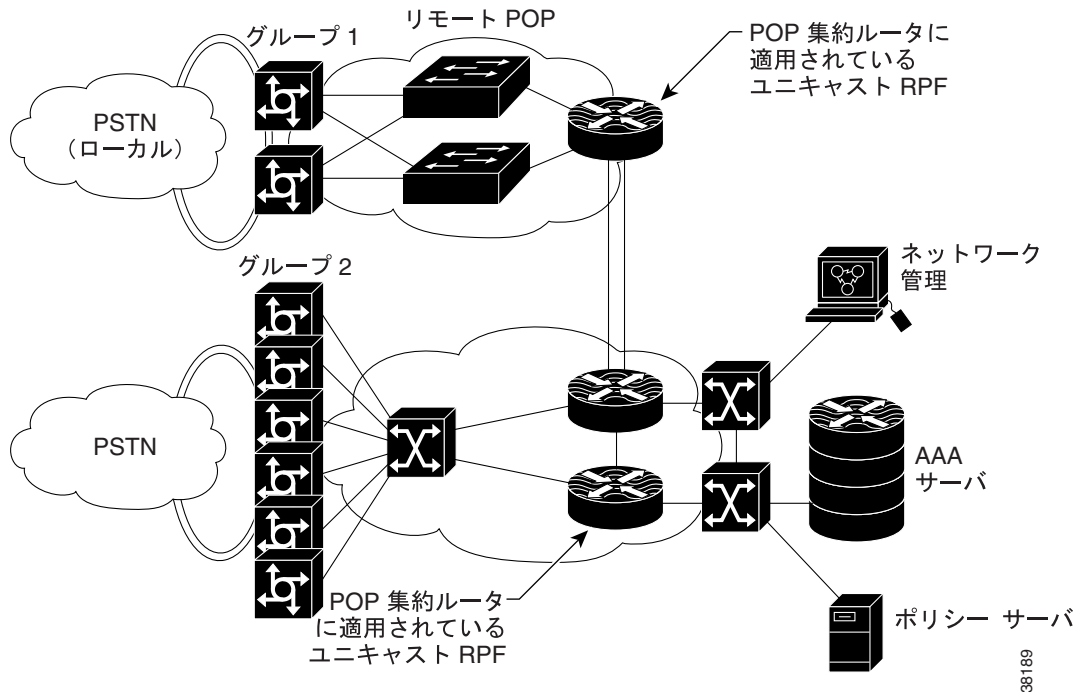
グループ 1

リモート POP

POP 集約ルータに
適用されている
ユニキャスト RPF

PSTN
（ローカル）

グループ 2

ネットワーク
管理

PSTN

AAA
サーバ

POP 集約ルータ
に適用されている
ユニキャスト RPF

ポリシー サーバ

38189